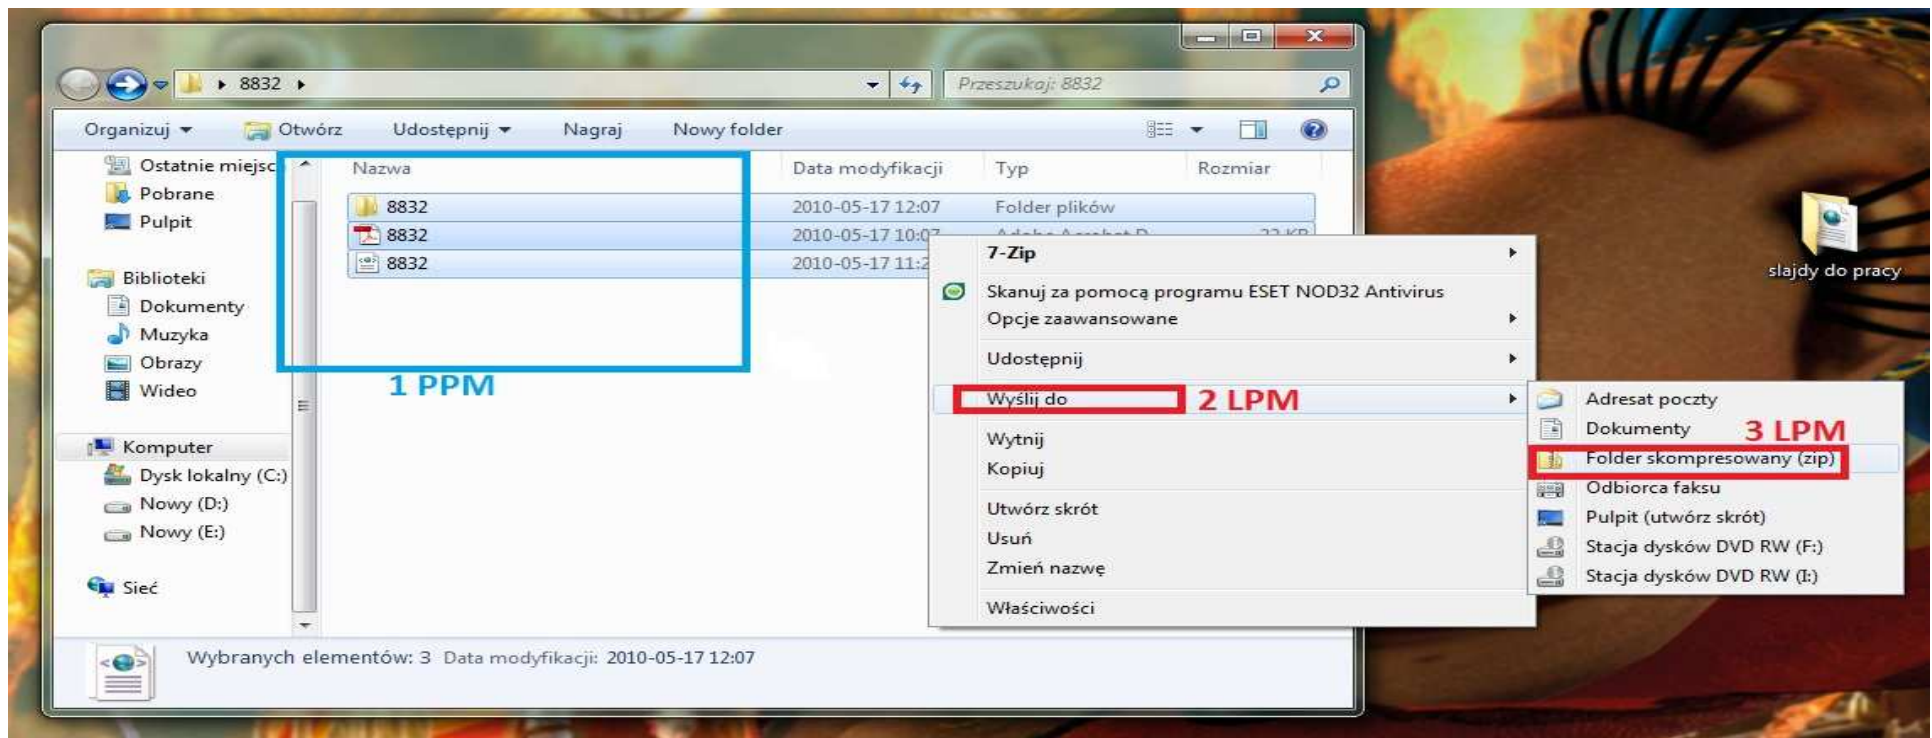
8832

Przeszukaj: 8832

Organizuj Otwórz Udostępnij Nagraj Nowy folder

Ostatnie miejsc
Pobrane
Pulpit

Biblioteki
Dokumenty
Muzyka
Obrazy
Wideo

Komputer
Dysk lokalny (C:)
Nowy (D:)
Nowy (E:)

Sieć

| Nazwa | Data modyfikacji | Typ | Rozmiar |
|---|---|---|---|
| 8832 | 2010-05-17 12:07 | Folder plików | |
| 8832 | 2010-05-17 10:0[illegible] | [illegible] | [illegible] |
| 8832 | 2010-05-17 11:2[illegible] | | |

1 PPM

7-Zip
Skanuj za pomocą programu ESET NOD32 Antivirus
Opcje zaawansowane
Udostępnij
Wyślij do
2 LPM
Wytnij
Kopiuj
Utwórz skrót
Usuń
Zmień nazwę
Właściwości

Adresat poczty
Dokumenty
3 LPM
Folder skompresowany (zip)
Odbiorca faksu
Pulpit (utwórz skrót)
Stacja dysków DVD RW (F:)
Stacja dysków DVD RW (I:)

slajdy do pracy

Wybranych elementów: 3 Data modyfikacji: 2010-05-17 12:07